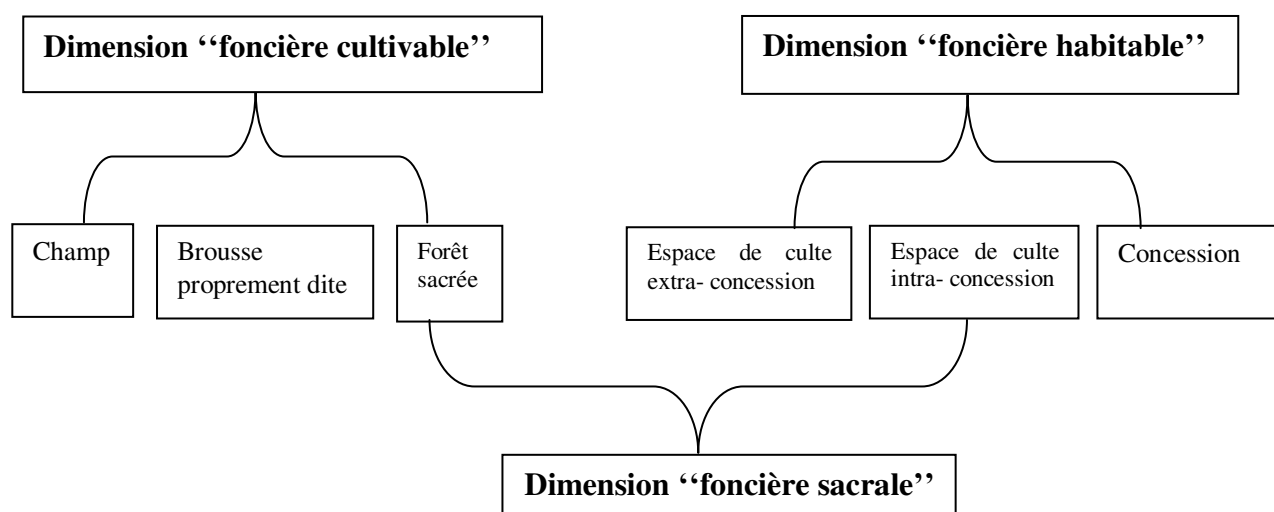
Dimension ''foncière cultivable''

Dimension ''foncière habitable''

Champ

Brousse proprement dite

Forêt sacrée

Espace de culte extra- concession

Espace de culte intra- concession

Concession

Dimension ''foncière sacrale''